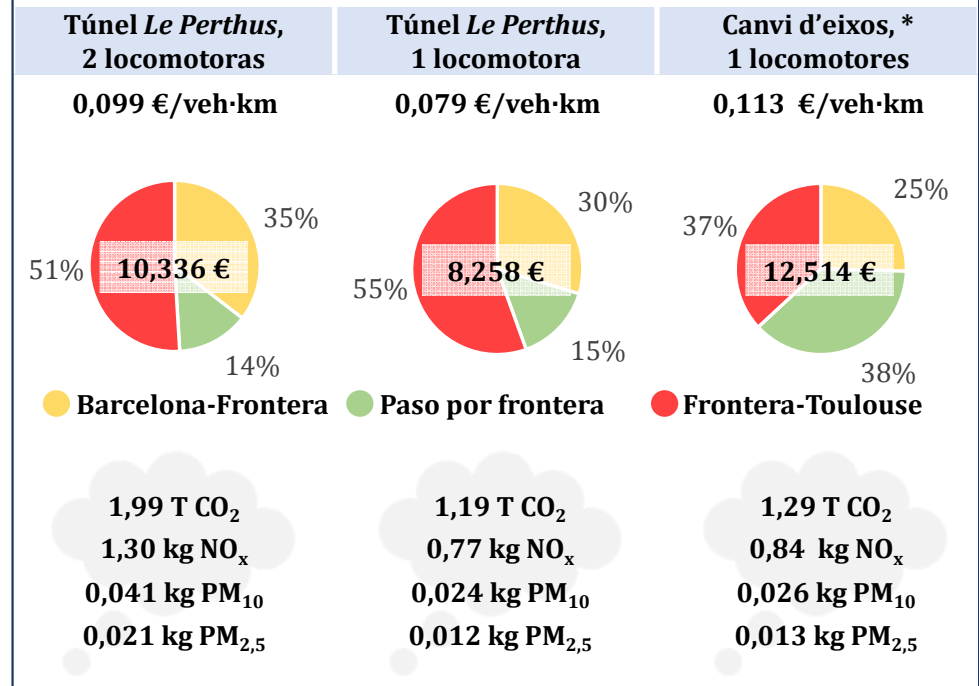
Túnel *Le Perthus*, 2 locomotoras

0,099 €/veh·km

35%

51%

10,336 €

14%

Túnel *Le Perthus*, 1 locomotora

0,079 €/veh·km

30%

55%

8,258 €

15%

Canvi d'eixos, * 1 locomotores

0,113 €/veh·km

25%

37%

12,514 €

38%

Barcelona-Frontera Paso por frontera Frontera-Toulouse

1,99 T $CO_2$
1,30 kg $NO_x$
0,041 kg $PM_{10}$
0,021 kg $PM_{2,5}$

1,19 T $CO_2$
0,77 kg $NO_x$
0,024 kg $PM_{10}$
0,012 kg $PM_{2,5}$

1,29 T $CO_2$
0,84 kg $NO_x$
0,026 kg $PM_{10}$
0,013 kg $PM_{2,5}$